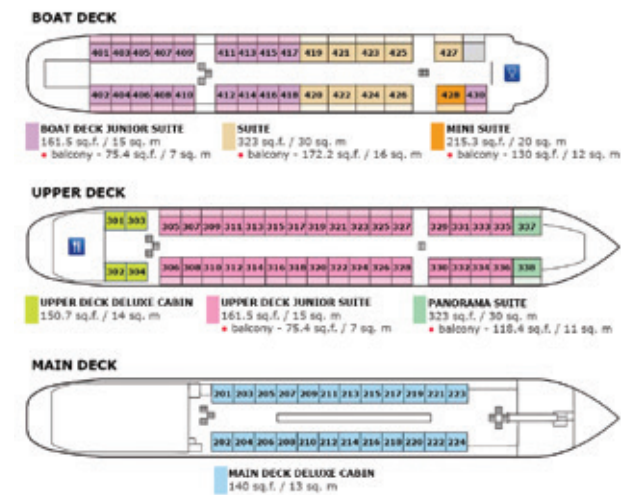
BOAT DECK

401 403 405 407 409 411 413 415 417 419 421 423 425 427
402 404 406 408 410 412 414 416 418 420 422 424 426 428 430

BOAT DECK JUNIOR SUITE
161.5 sq.f. / 15 sq. m
• balcony - 75.4 sq.f. / 7 sq. m

SUITE
323 sq.f. / 30 sq. m
• balcony - 172.2 sq.f. / 16 sq. m

MINI SUITE
215.3 sq.f. / 20 sq. m
• balcony - 130 sq.f. / 12 sq. m

UPPER DECK

301 303 305 307 309 311 313 315 317 319 321 323 325 327 329 331 333 335 337
302 304 306 308 310 312 314 316 318 320 322 324 326 328 330 332 334 336 338

UPPER DECK DELUXE CABIN
150.7 sq.f. / 14 sq. m

UPPER DECK JUNIOR SUITE
161.5 sq.f. / 15 sq. m
• balcony - 75.4 sq.f. / 7 sq. m

PANORAMA SUITE
323 sq.f. / 30 sq. m
• balcony - 118.4 sq.f. / 11 sq. m

MAIN DECK

201 203 205 207 209 211 213 215 217 219 221 223
202 204 206 208 210 212 214 216 218 220 222 224

MAIN DECK DELUXE CABIN
140 sq.f. / 13 sq. m